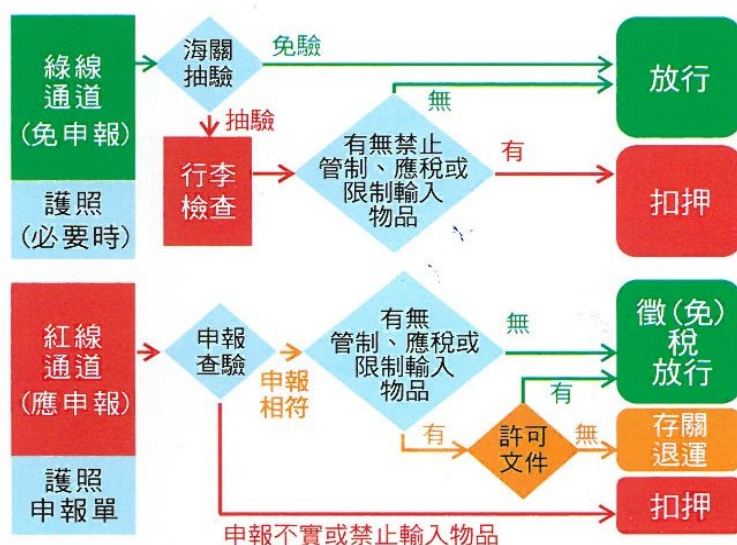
綠線通道（免申報）

護照（必要時）

海關抽驗

免驗

放行

抽驗

行李檢查

有無禁止管制、應稅或限制輸入物品

無

有

扣押

紅線通道（應申報）

護照申報單

申報查驗

申報相符

有無管制、應稅或限制輸入物品

無

徵（免）稅放行

有

有

許可文件

無

存關退運

扣押

申報不實或禁止輸入物品